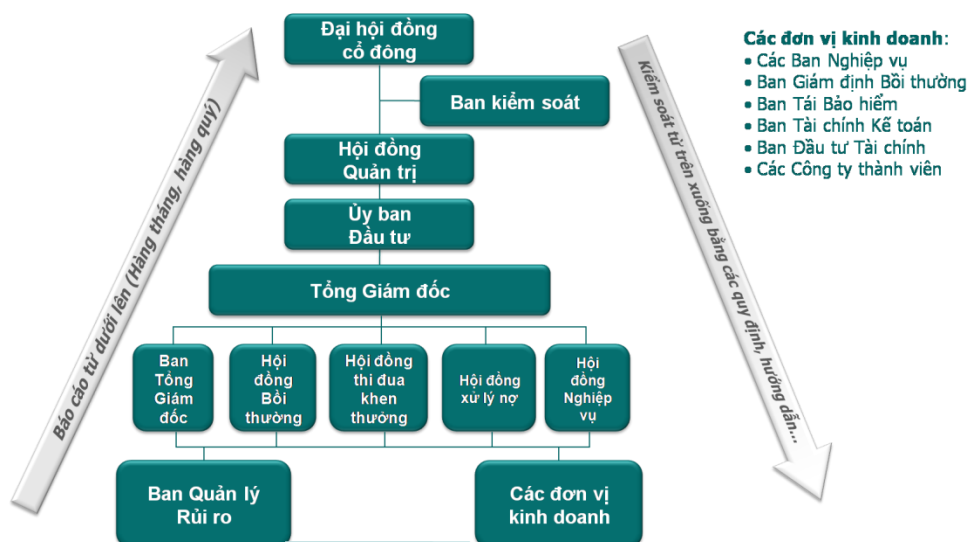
Báo cáo từ dưới lên (Hàng tháng, hàng quý)

Đại hội đồng cổ đông

Ban kiểm soát

Hội đồng Quản trị

Ủy ban Đầu tư

Tổng Giám đốc

Ban Tổng Giám đốc

Hội đồng Bồi thường

Hội đồng thi đua khen thưởng

Hội đồng xử lý nợ

Hội đồng Nghiệp vụ

Ban Quản lý Rủi ro

Các đơn vị kinh doanh

Kiểm soát từ trên xuống bằng các quy định, hướng dẫn...

Các đơn vị kinh doanh:
• Các Ban Nghiệp vụ
• Ban Giám định Bồi thường
• Ban Tái Bảo hiểm
• Ban Tài chính Kế toán
• Ban Đầu tư Tài chính
• Các Công ty thành viên